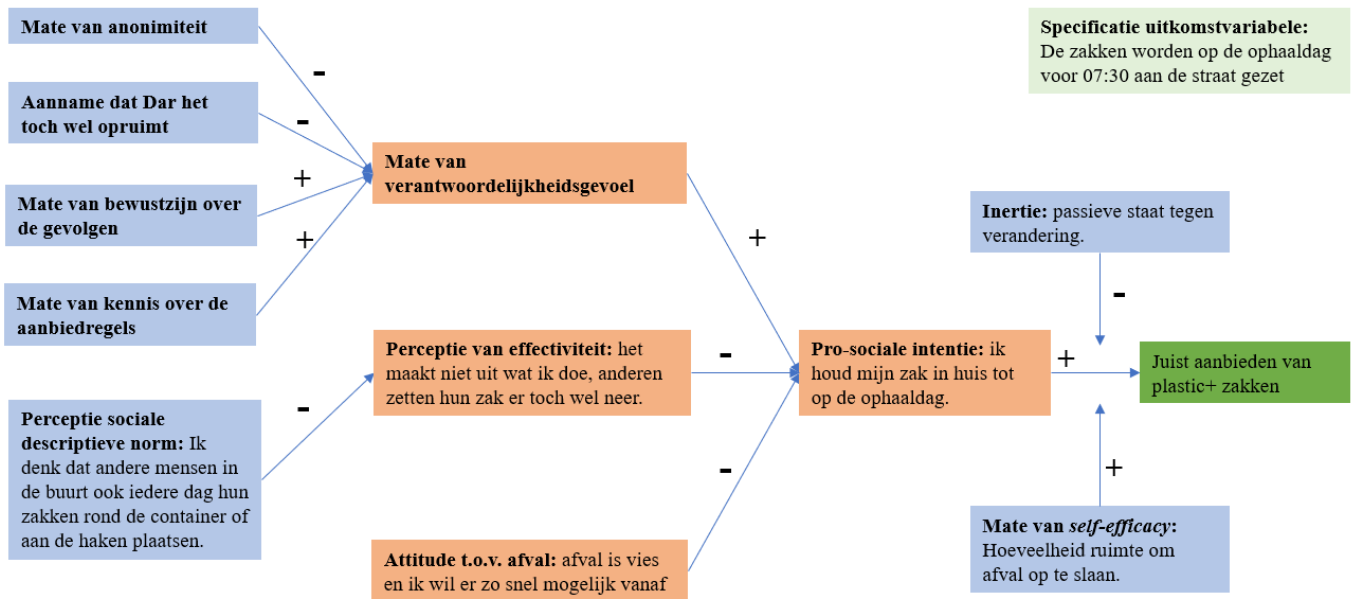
Mate van anonimiteit

Aanname dat Dar het toch wel opruimt

Mate van bewustzijn over de gevolgen

Mate van kennis over de aanbiedregels

Perceptie sociale descriptieve norm: Ik denk dat andere mensen in de buurt ook iedere dag hun zakken rond de container of aan de haken plaatsen.

-

-

+

+

-

Mate van verantwoordelijkheidsgevoel

Perceptie van effectiviteit: het maakt niet uit wat ik doe, anderen zetten hun zak er toch wel neer.

Attitude t.o.v. afval: afval is vies en ik wil er zo snel mogelijk vanaf

+

-

-

Pro-sociale intentie: ik houd mijn zak in huis tot op de ophaaldag.

Specificatie uitkomstvariabele: De zakken worden op de ophaaldag voor 07:30 aan de straat gezet

Inertie: passieve staat tegen verandering.

-

+

Juist aanbieden van plastic+ zakken

+

Mate van self-efficacy: Hoeveelheid ruimte om afval op te slaan.